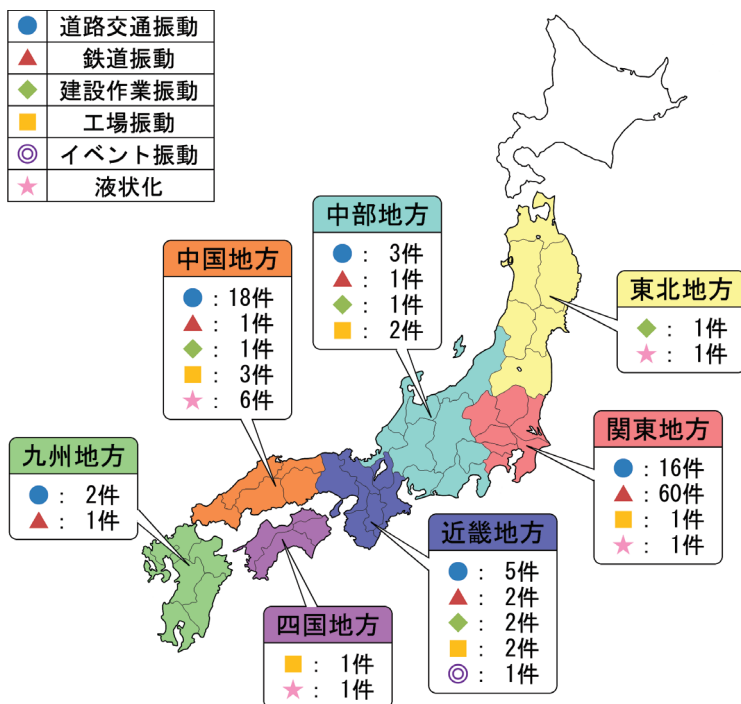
| | |
|---|---|
| ● | 道路交通振動 |
| ▲ | 鉄道振動 |
| ◆ | 建設作業振動 |
| ■ | 工場振動 |
| ◎ | イベント振動 |
| ★ | 液状化 |

中部地方
● : 3件
▲ : 1件
◆ : 1件
■ : 2件

中国地方
● : 18件
▲ : 1件
◆ : 1件
■ : 3件
★ : 6件

東北地方
◆ : 1件
★ : 1件

関東地方
● : 16件
▲ : 60件
■ : 1件
★ : 1件

九州地方
● : 2件
▲ : 1件

近畿地方
● : 5件
▲ : 2件
◆ : 2件
■ : 2件
◎ : 1件

四国地方
■ : 1件
★ : 1件